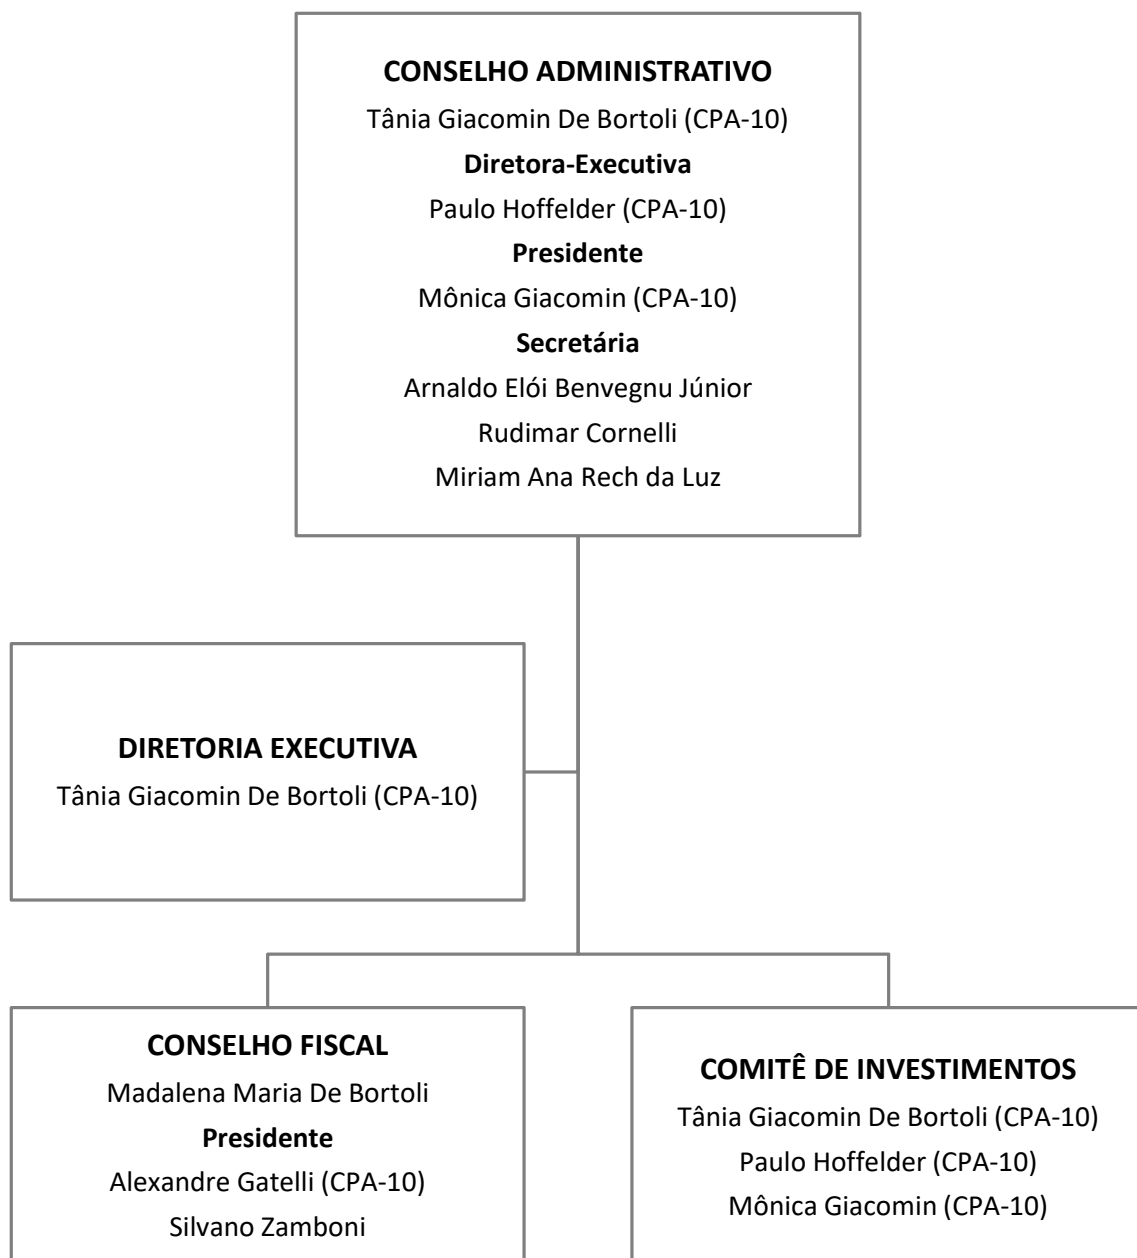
**CONSELHO ADMINISTRATIVO**
Tânia Giacomin De Bortoli (CPA-10)
**Diretora-Executiva**
Paulo Hoffelder (CPA-10)
**Presidente**
Mônica Giacomin (CPA-10)
**Secretária**
Arnaldo Elói Benvegnu Júnior
Rudimar Cornelli
Miriam Ana Rech da Luz

**DIRETORIA EXECUTIVA**
Tânia Giacomin De Bortoli (CPA-10)

**CONSELHO FISCAL**
Madalena Maria De Bortoli
**Presidente**
Alexandre Gatelli (CPA-10)
Silvano Zamboni

**COMITÊ DE INVESTIMENTOS**
Tânia Giacomin De Bortoli (CPA-10)
Paulo Hoffelder (CPA-10)
Mônica Giacomin (CPA-10)